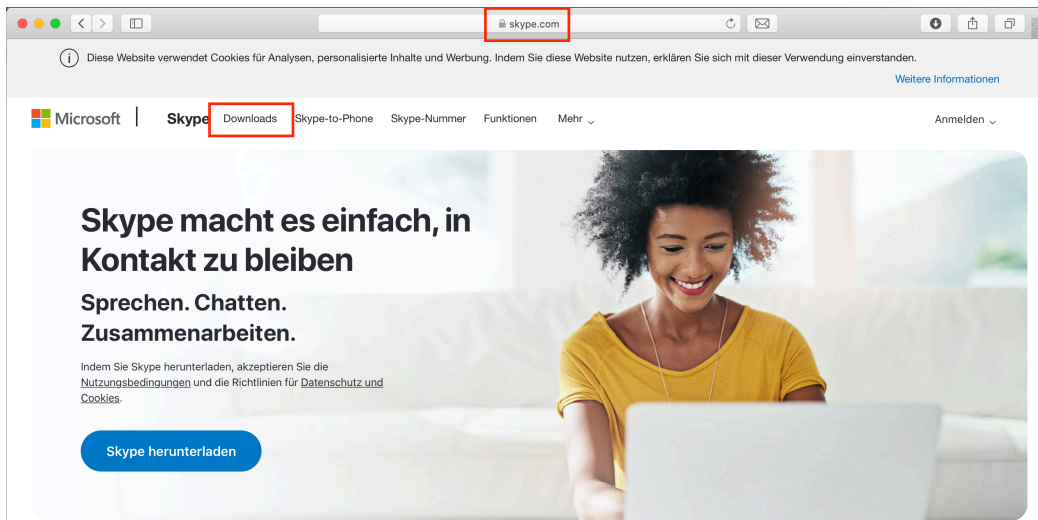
skype.com

Diese Website verwendet Cookies für Analysen, personalisierte Inhalte und Werbung. Indem Sie diese Website nutzen, erklären Sie sich mit dieser Verwendung einverstanden.

Weitere Informationen

Microsoft | Skype Downloads Skype-to-Phone Skype-Nummer Funktionen Mehr

Anmelden

Skype macht es einfach, in Kontakt zu bleiben

Sprechen. Chatten. Zusammenarbeiten.

Indem Sie Skype herunterladen, akzeptieren Sie die Nutzungsbedingungen und die Richtlinien für Datenschutz und Cookies.

Skype herunterladen